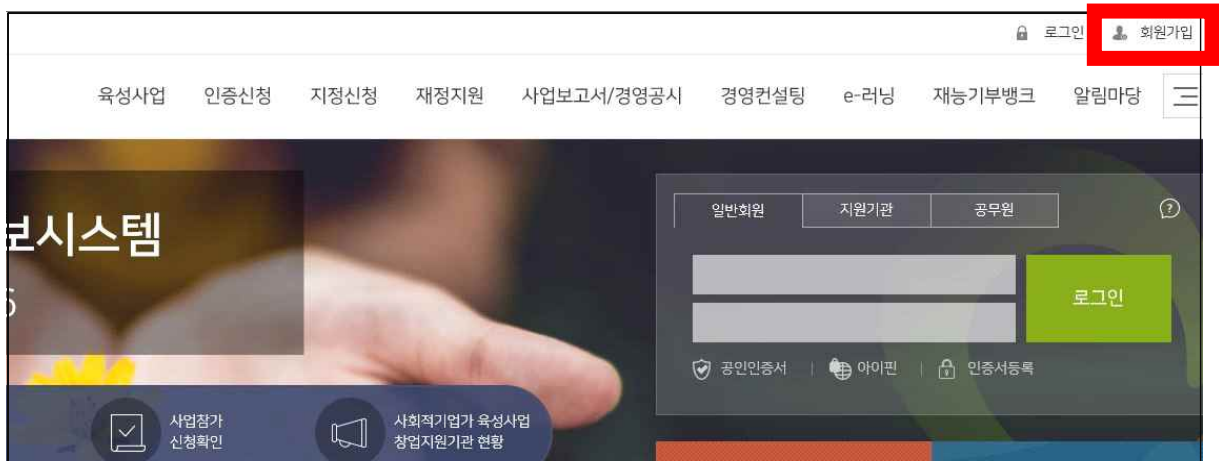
로그인 회원가입

육성사업 인증신청 지정신청 재정지원 사업보고서/경영공시 경영컨설팅 e-러닝 재능기부뱅크 알림마당

보시스템

S

일반회원 | 지원기관 | 공무원

?

로그인

공인인증서 | 아이핀 | 인증서등록

사업참가 신청확인

사회적기업가 육성사업 창업지원기관 현황